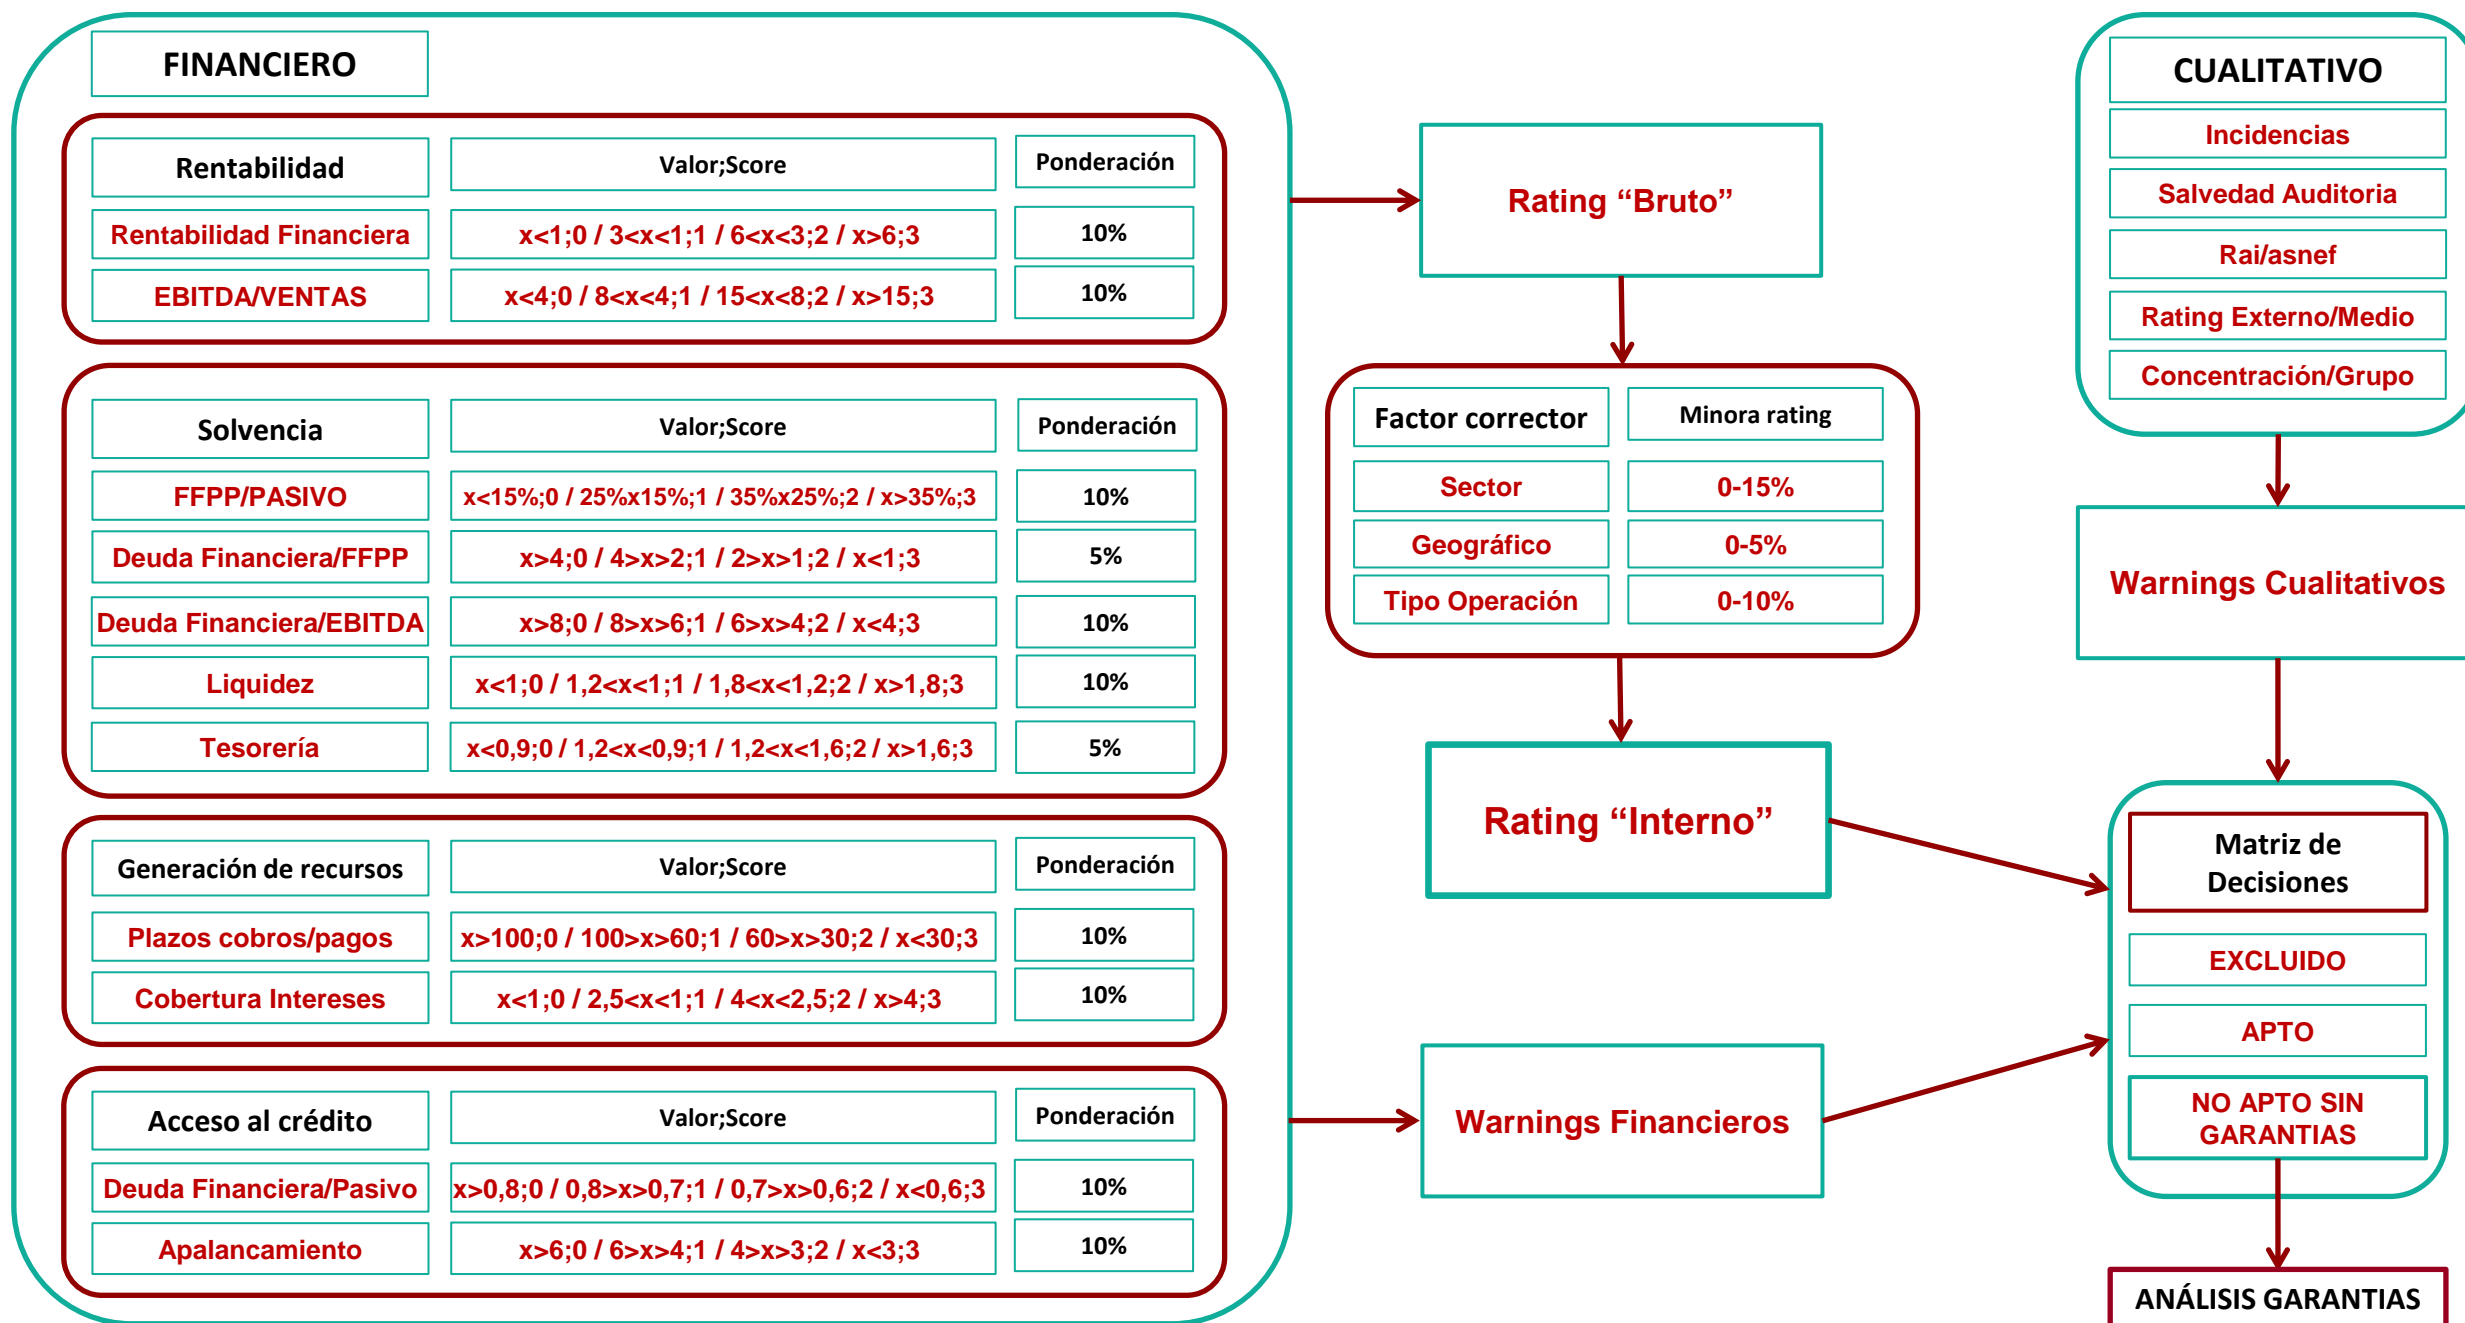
FINANCIERO

| Rentabilidad | Valor;Score | Ponderación |
|---|---|---|
| Rentabilidad Financiera | x<1;0 / 3<x<1;1 / 6<x<3;2 / x>6;3 | 10% |
| EBITDA/VENTAS | x<4;0 / 8<x<4;1 / 15<x<8;2 / x>15;3 | 10% |

| Solvencia | Valor;Score | Ponderación |
|---|---|---|
| FFPP/PASIVO | x<15%;0 / 25%x15%;1 / 35%x25%;2 / x>35%;3 | 10% |
| Deuda Financiera/FFPP | x>4;0 / 4>x>2;1 / 2>x>1;2 / x<1;3 | 5% |
| Deuda Financiera/EBITDA | x>8;0 / 8>x>6;1 / 6>x>4;2 / x<4;3 | 10% |
| Liquidez | x<1;0 / 1,2<x<1;1 / 1,8<x<1,2;2 / x>1,8;3 | 10% |
| Tesorería | x<0,9;0 / 1,2<x<0,9;1 / 1,2<x<1,6;2 / x>1,6;3 | 5% |

| Generación de recursos | Valor;Score | Ponderación |
|---|---|---|
| Plazos cobros/pagos | x>100;0 / 100>x>60;1 / 60>x>30;2 / x<30;3 | 10% |
| Cobertura Intereses | x<1;0 / 2,5<x<1;1 / 4<x<2,5;2 / x>4;3 | 10% |

| Acceso al crédito | Valor;Score | Ponderación |
|---|---|---|
| Deuda Financiera/Pasivo | x>0,8;0 / 0,8>x>0,7;1 / 0,7>x>0,6;2 / x<0,6;3 | 10% |
| Apalancamiento | x>6;0 / 6>x>4;1 / 4>x>3;2 / x<3;3 | 10% |

Rating “Bruto”

| Factor corrector | Minora rating |
|---|---|
| Sector | 0-15% |
| Geográfico | 0-5% |
| Tipo Operación | 0-10% |

Rating “Interno”

Warnings Financieros

CUALITATIVO
Incidencias
Salvedad Auditoria
Rai/asnef
Rating Externo/Medio
Concentración/Grupo

Warnings Cualitativos

Matriz de Decisiones
EXCLUIDO
APTO
NO APTO SIN GARANTIAS

ANÁLISIS GARANTIAS